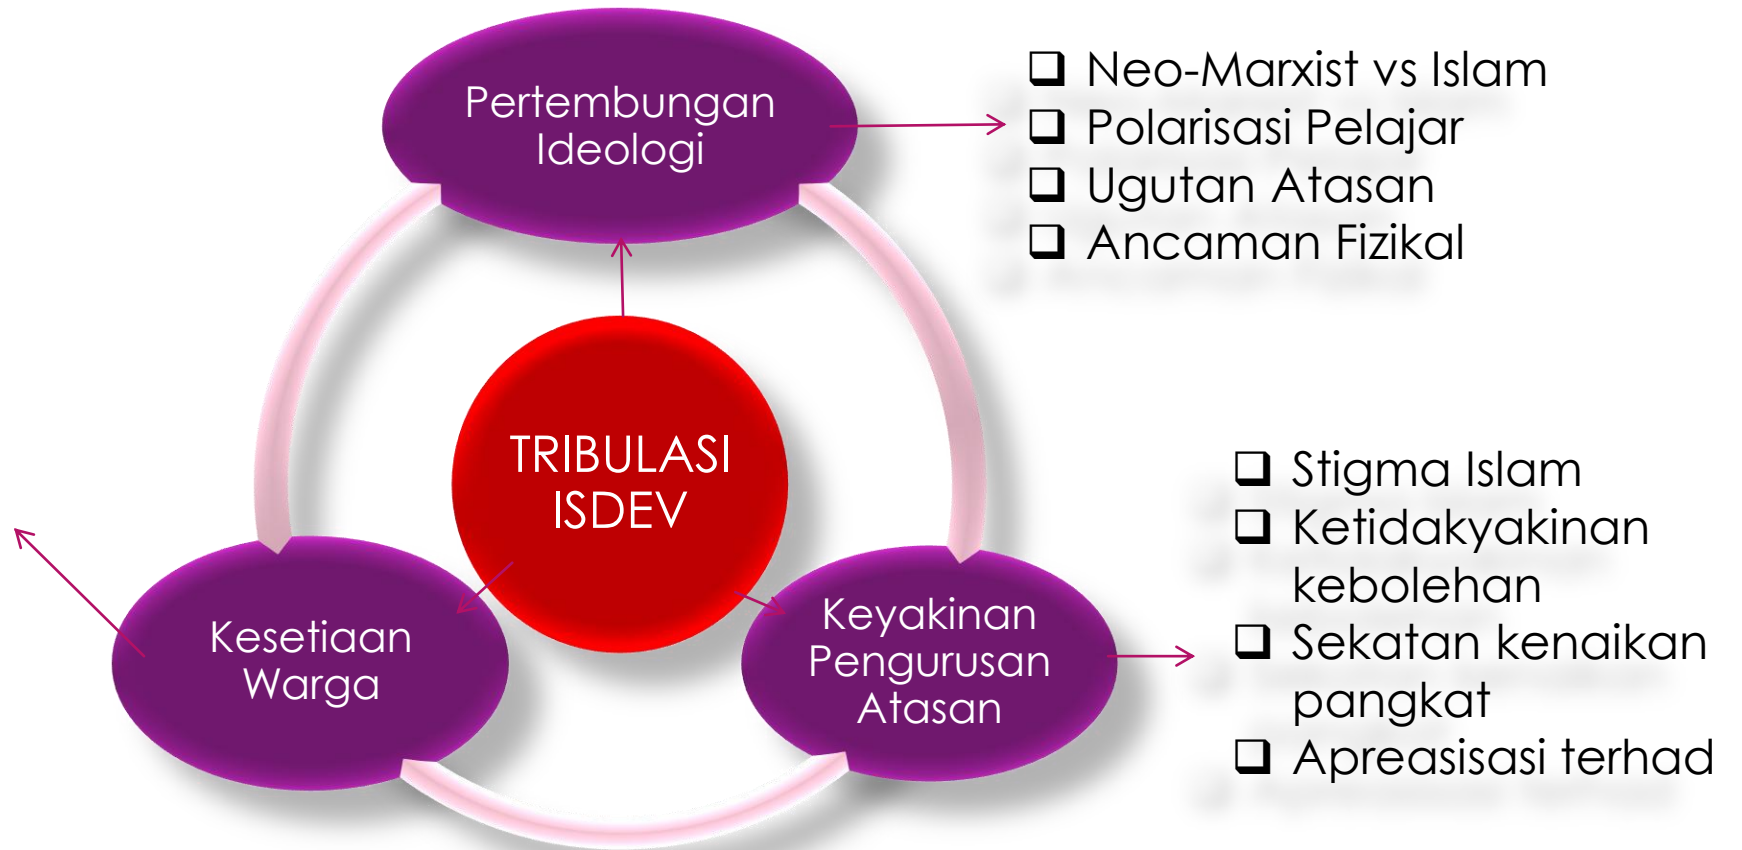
Pertembungan Ideologi

- Neo-Marxist vs Islam
- Polarisasi Pelajar
- Ugutan Atasan
- Ancaman Fizikal

TRIBULASI ISDEV

Kesetiaan Warga

Keyakinan Pengurusan Atasan

- Stigma Islam
- Ketidakyakinan kebolehan
- Sekatan kenaikan pangkat
- Apreasisasi terhad